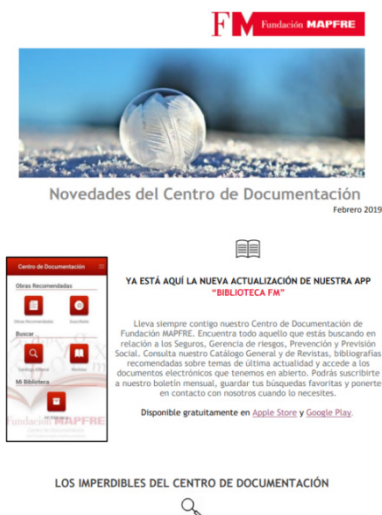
FM Fundación MAPFRE

Novedades del Centro de Documentación

Febrero 2019

Centro de Documentación

Obras Recomendadas

Obras Recomendadas

Suscribirte

Buscar

Catálogo General

Revistas

Mi Biblioteca

Mi Biblioteca

Fundación MAPFRE

YA ESTÁ AQUÍ LA NUEVA ACTUALIZACIÓN DE NUESTRA APP "BIBLIOTECA FM"

Lleva siempre contigo nuestro Centro de Documentación de Fundación MAPFRE. Encuentra todo aquello que estás buscando en relación a los Seguros, Gerencia de riesgos, Prevención y Previsión Social. Consulta nuestro Catálogo General y de Revistas, bibliografías recomendadas sobre temas de última actualidad y accede a los documentos electrónicos que tenemos en abierto. Podrás suscribirte a nuestro boletín mensual, guardar tus búsquedas favoritas y ponerte en contacto con nosotros cuando lo necesites.

Disponible gratuitamente en Apple Store y Google Play.

LOS IMPERDIBLES DEL CENTRO DE DOCUMENTACIÓN